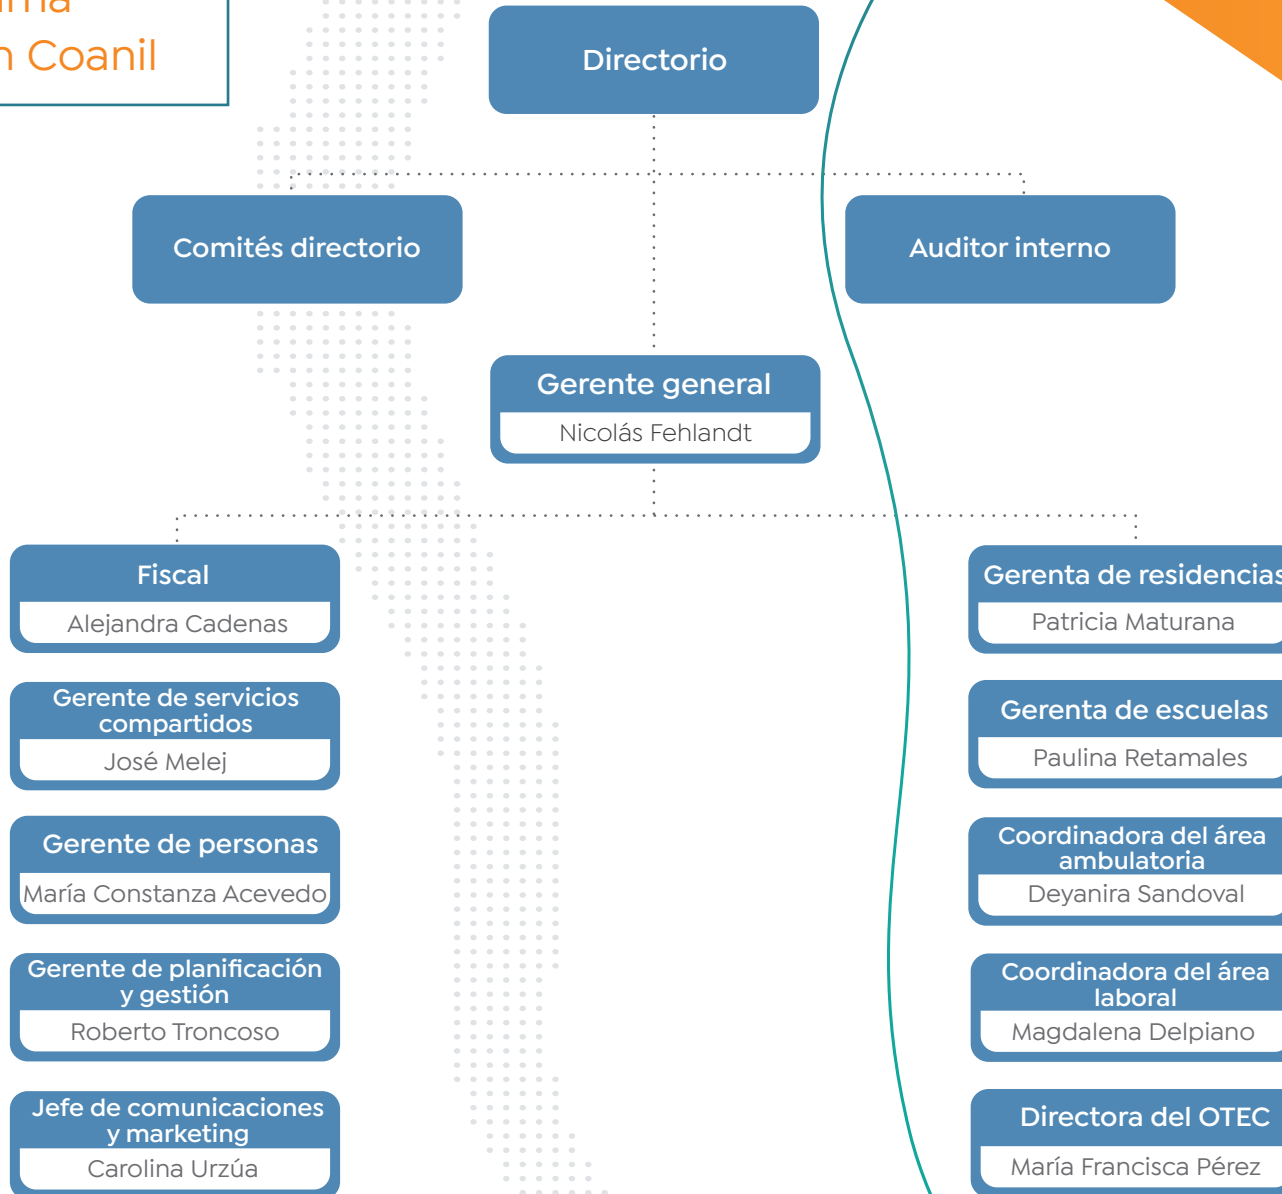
rma
n Coanil

Directorio

Comités directorio

Auditor interno

Gerente general
Nicolás Fehlandt

Fiscal
Alejandra Cadenas

Gerente de servicios compartidos
José Melej

Gerente de personas
María Constanza Acevedo

Gerente de planificación y gestión
Roberto Troncoso

Jefe de comunicaciones y marketing
Carolina Urzúa

Gerenta de residencias
Patricia Maturana

Gerenta de escuelas
Paulina Retamales

Coordinadora del área ambulatoria
Deyanira Sandoval

Coordinadora del área laboral
Magdalena Delpiano

Directora del OTEC
María Francisca Pérez